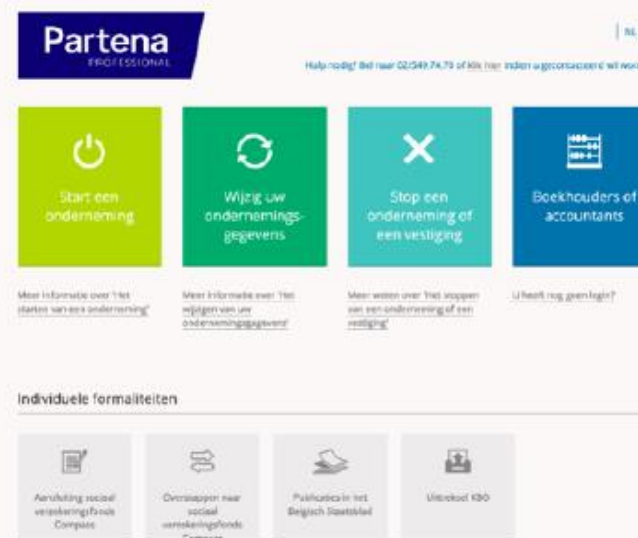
Partena
PROFESSIONAL

| NL

Hulp nodig? Bel naar 02/549.74.70 of klik hier indien u gecontacteerd wil worden

Start een onderneming

Wijzig uw ondernemingsgegevens

Stop een onderneming of een vestiging

Boekhouders of accountants

Meer informatie over "Het starten van een onderneming"

Meer informatie over "Het wijzigen van uw ondernemingsgegevens"

Meer weten over "Het stoppen van een onderneming of een vestiging"

U heeft nog geen login?

Individuele formaliteiten

Aansluiting sociaal verzekeringsfonds Compass

Overstappen naar sociaal verzekeringsfonds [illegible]

Publicaties in het Belgisch Staatsblad

Uittreksel KBO